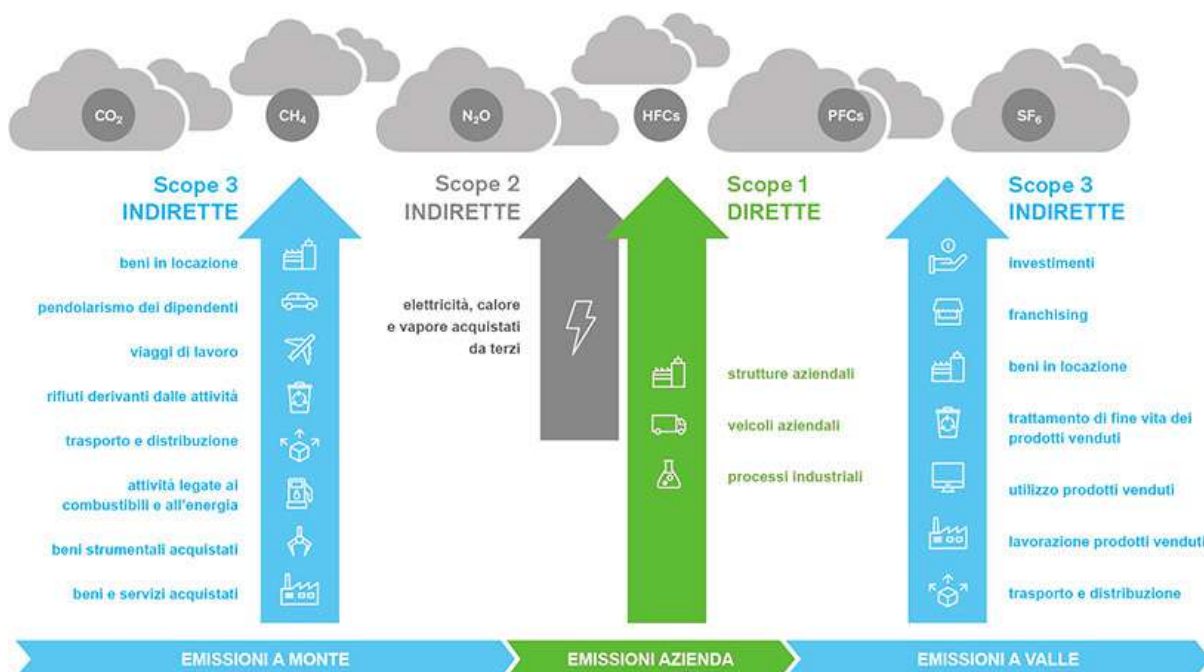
$CO_2$ $CH_4$ $N_2O$ HFCs PFCs $SF_6$

Scope 3
INDIRETTE

beni in locazione

pendolarismo dei dipendenti

viaggi di lavoro

rifiuti derivanti dalle attività

trasporto e distribuzione

attività legate ai combustibili e all'energia

beni strumentali acquistati

beni e servizi acquistati

Scope 2
INDIRETTE

elettricità, calore e vapore acquistati da terzi

Scope 1
DIRETTE

strutture aziendali

veicoli aziendali

processi industriali

Scope 3
INDIRETTE

investimenti

franchising

beni in locazione

trattamento di fine vita dei prodotti venduti

utilizzo prodotti venduti

lavorazione prodotti venduti

trasporto e distribuzione

EMISSIONI A MONTE

EMISSIONI AZIENDA

EMISSIONI A VALLE